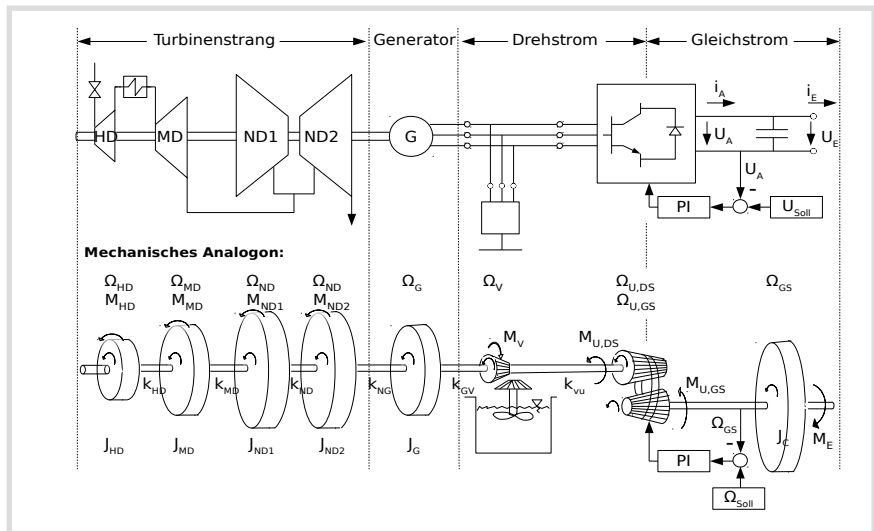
Turbinenstrang
Generator
Drehstrom
Gleichstrom

HD
MD
ND1
ND2
G
$i_A$
$i_E$
$U_A$
$U_E$
$U_A$
-
PI
$U_{Soll}$

Mechanisches Analogon:

$\Omega_{HD}$
$M_{HD}$
$\Omega_{MD}$
$M_{MD}$
$\Omega_{ND}$
$M_{ND1}$
$\Omega_{ND}$
$M_{ND2}$
$\Omega_G$
$\Omega_V$
$\Omega_{U,DS}$
$\Omega_{U,GS}$
$\Omega_{GS}$

$M_V$
$M_{U,DS}$
$M_{U,GS}$
$k_{HD}$
$k_{MD}$
$k_{ND}$
$k_{NG}$
$k_{GV}$
$k_{vu}$
$\Omega_{GS}$
-
PI
$J_C$
$M_E$

$J_{HD}$
$J_{MD}$
$J_{ND1}$
$J_{ND2}$
$J_G$
$\Omega_{Soll}$